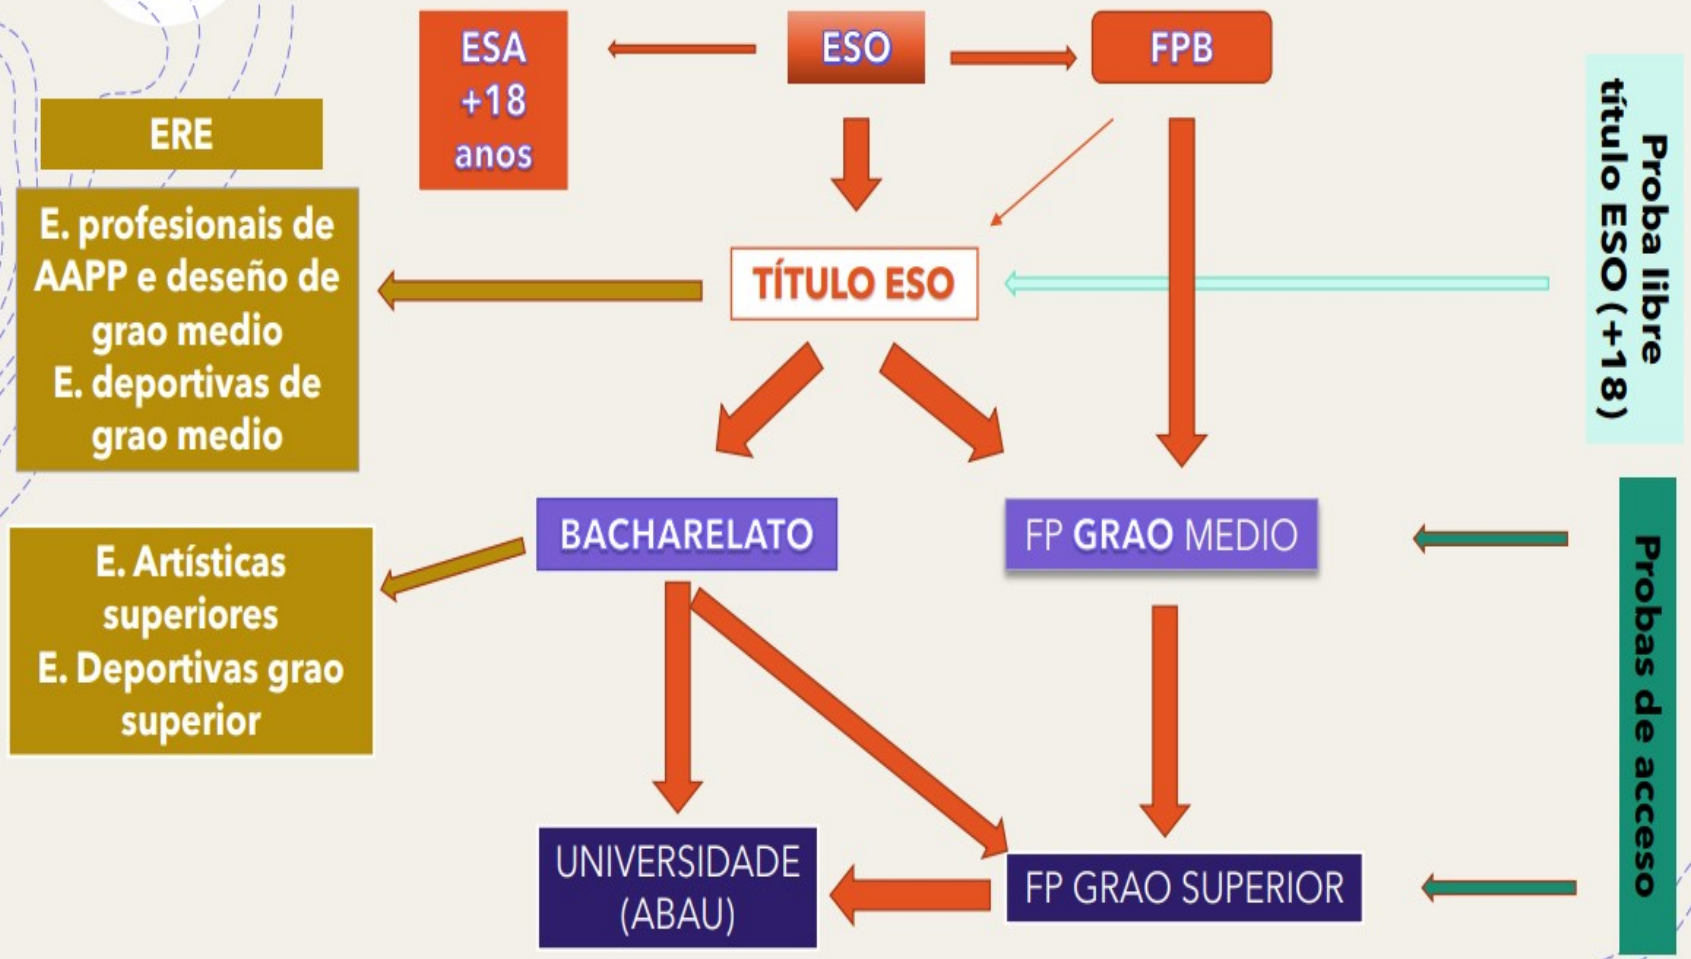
ESA +18 anos

ESO

FPB

ERE

E. profesionais de AAPP e deseño de grao medio
E. deportivas de grao medio

TÍTULO ESO

Proba libre título ESO (+18)

BACHARELATO

FP GRAO MEDIO

E. Artísticas superiores
E. Deportivas grao superior

Probas de acceso

UNIVERSIDADE (ABAU)

FP GRAO SUPERIOR